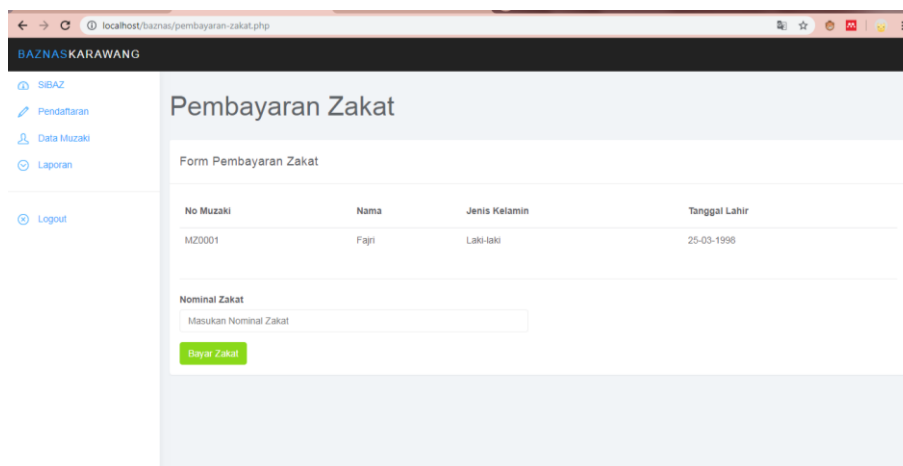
localhost/baznas/pembayaran-zakat.php

BAZNASKARAWANG

SIBAZ
Pendaftaran
Data Muzaki
Laporan

Logout

Pembayaran Zakat

Form Pembayaran Zakat

| No Muzaki | Nama | Jenis Kelamin | Tanggal Lahir |
|---|---|---|---|
| MZ0001 | Fajri | Laki-laki | 25-03-1996 |

Nominal Zakat

Masukan Nominal Zakat

Bayar Zakat